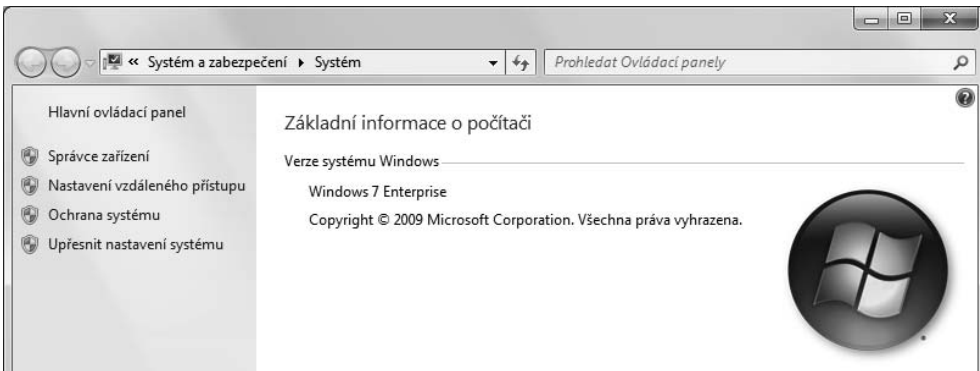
« Systém a zabezpečení ▸ Systém

Prohledat Ovládací panely

Hlavní ovládací panel

Správce zařízení

Nastavení vzdáleného přístupu

Ochrana systému

Upřesnit nastavení systému

Základní informace o počítači

Verze systému Windows

Windows 7 Enterprise

Copyright © 2009 Microsoft Corporation. Všechna práva vyhrazena.